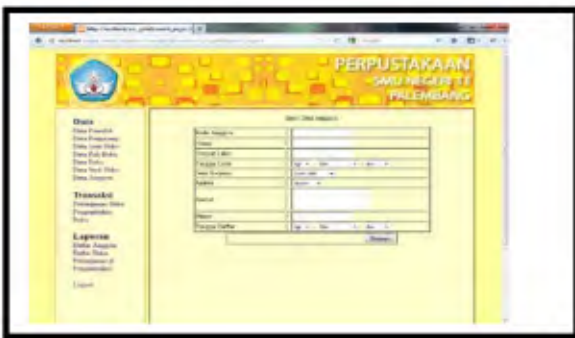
PERPUSTAKAAN
SMU NEGERI 11
PALEMBANG

Data
Data Penulis
Data Penerbit
Data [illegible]
Data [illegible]
Data Buku
Data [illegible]
Data Anggota

Transaksi
Peminjaman Buku
Pengembalian Buku

Laporan
Daftar Anggota
Daftar Buku
Peminjaman & Pengembalian

Logout

Input Data Anggota

Kode Anggota
Nama
Tempat Lahir
Tanggal Lahir
Jenis Kelamin
Agama
Alamat
Status
Tanggal Daftar

Simpan